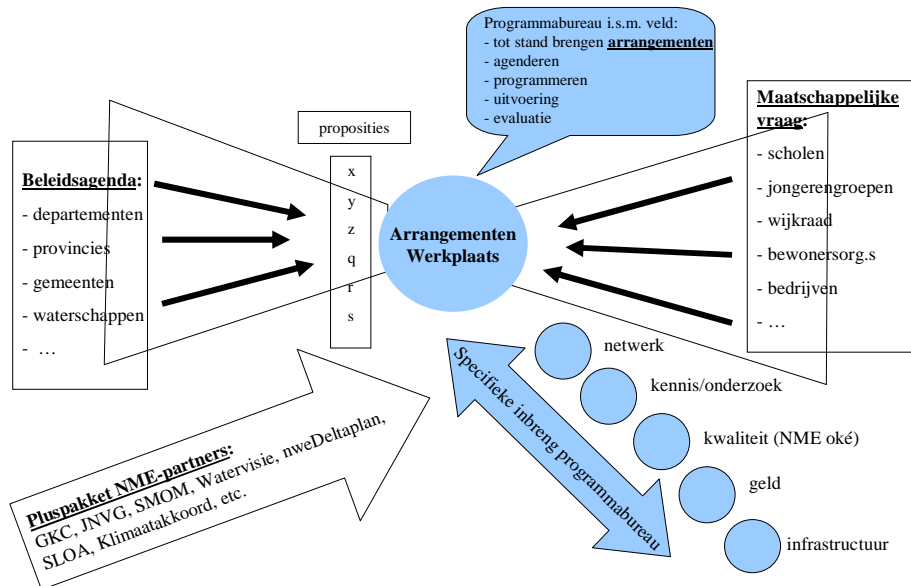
Programmabureau i.s.m. veld:
- tot stand brengen arrangementen
- agenderen
- programmeren
- uitvoering
- evaluatie

proposities

x
y
z
q
r
s

Beleidsagenda:
- departementen
- provincies
- gemeenten
- waterschappen
- …

Arrangementen Werkplaats

Maatschappelijke vraag:
- scholen
- jongerengroepen
- wijkraad
- bewonersorg.s
- bedrijven
- …

Specifieke inbreng programmabureau

netwerk

kennis/onderzoek

kwaliteit (NME oké)

geld

infrastructuur

Pluspakket NME-partners:
GKC, JNVG, SMOM, Watervisie, nweDeltaplan, SLOA, Klimaatakkoord, etc.